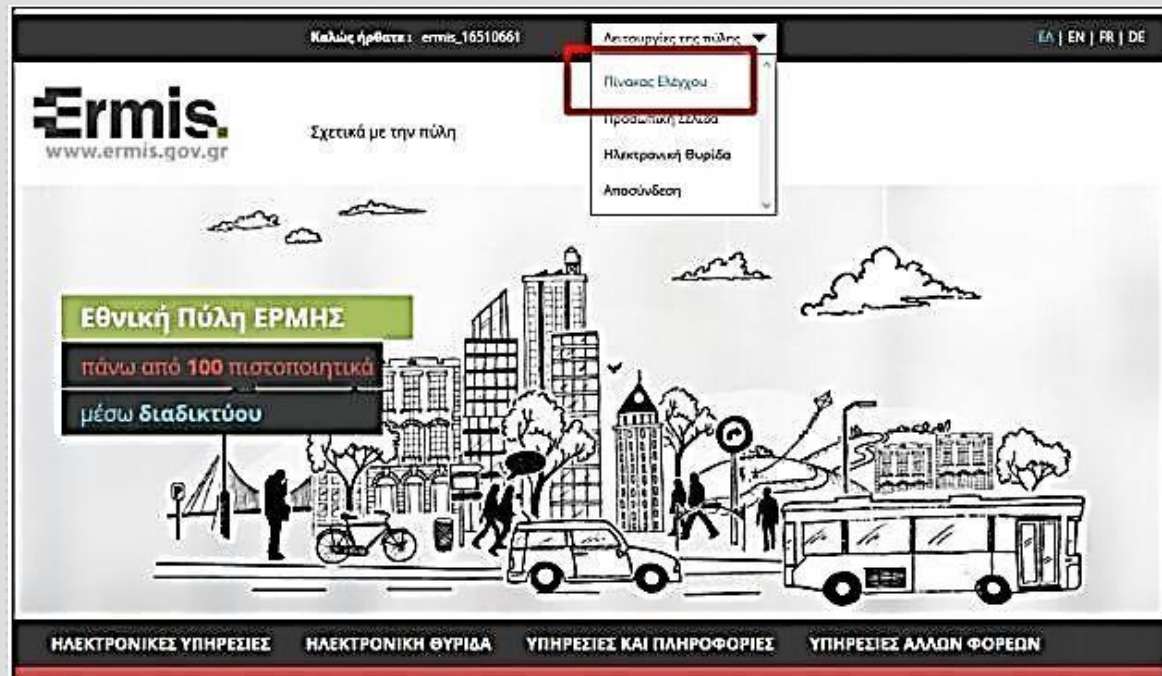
Καλώς ήρθατε : ermis_16510661

Λειτουργίες της πύλης

ΕΛ | EN | FR | DE

Πίνακας Ελέγχου

Προσωπική Σελίδα

Ηλεκτρονική Θυρίδα

Αποσύνδεση

Ermis.
www.ermis.gov.gr

Σχετικά με την πύλη

Εθνική Πύλη ΕΡΜΗΣ

πάνω από 100 πιστοποιητικά

μέσω διαδικτύου

ΗΛΕΚΤΡΟΝΙΚΕΣ ΥΠΗΡΕΣΙΕΣ

ΗΛΕΚΤΡΟΝΙΚΗ ΘΥΡΙΔΑ

ΥΠΗΡΕΣΙΕΣ ΚΑΙ ΠΛΗΡΟΦΟΡΙΕΣ

ΥΠΗΡΕΣΙΕΣ ΑΛΛΩΝ ΦΟΡΕΩΝ